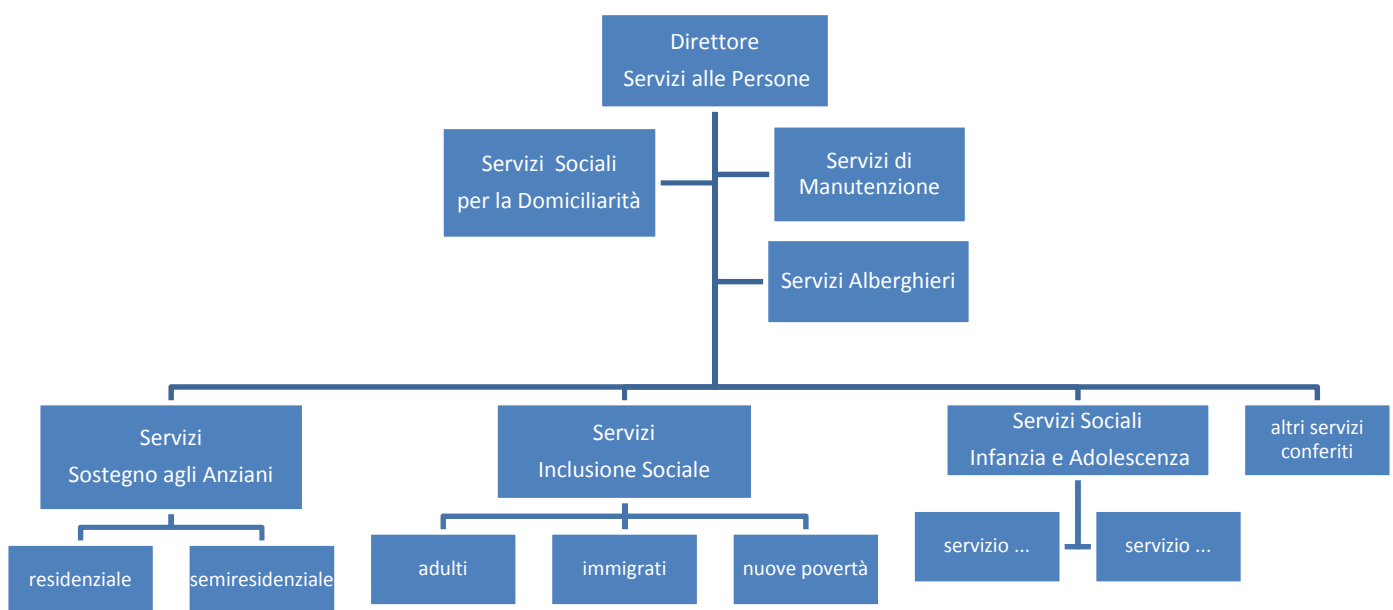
Direttore
Servizi alle Persone

Servizi Sociali
per la Domiciliarità

Servizi di
Manutenzione

Servizi Alberghieri

Servizi
Sostegno agli Anziani

residenziale

semiresidenziale

Servizi
Inclusione Sociale

adulti

immigrati

nuove povertà

Servizi Sociali
Infanzia e Adolescenza

servizio ...

servizio ...

altri servizi
conferiti